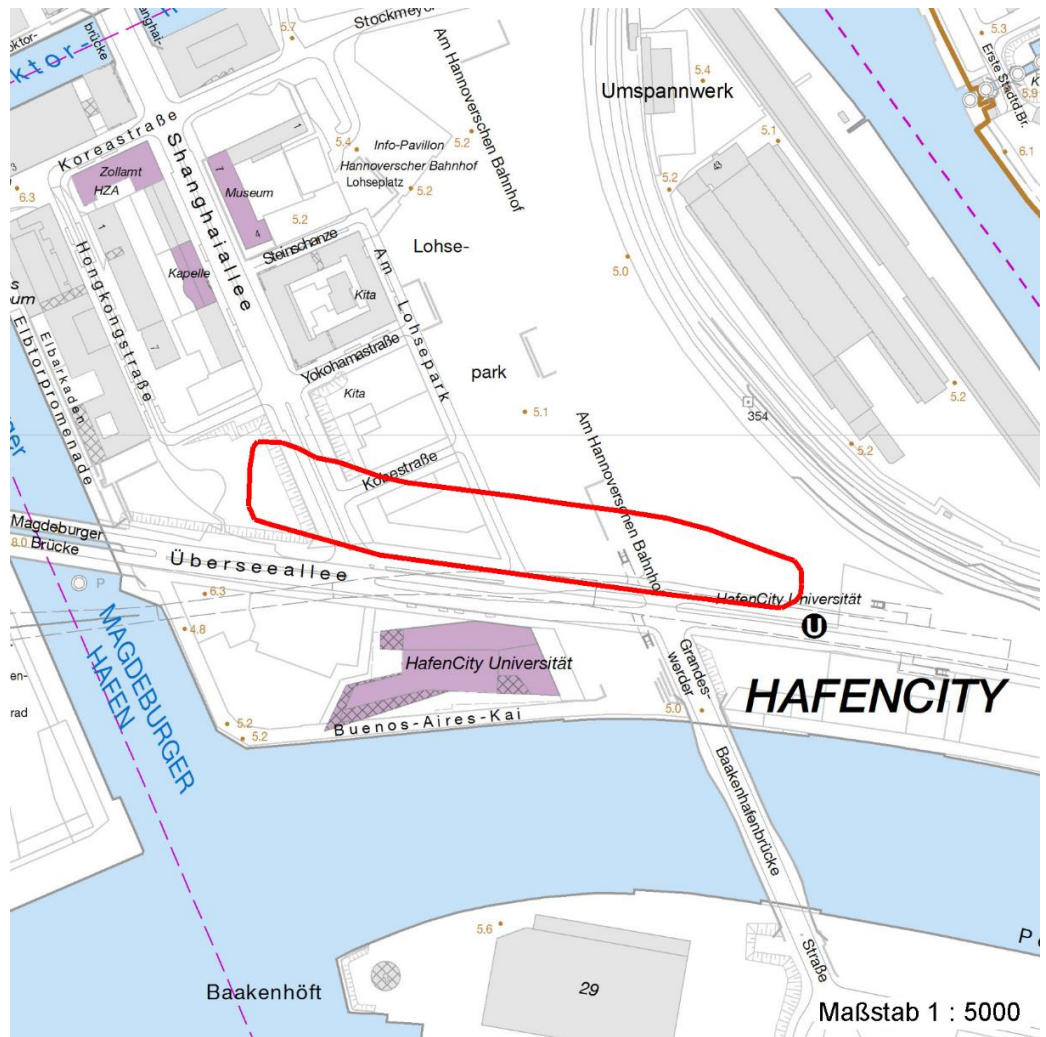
-brücke
ktor-
Shanghai-
5.7
Stockmeyer
Am Hannoverschen Bahnhof
5.4
Umspannwerk
5.3
Erste Shaftid Br.
5.9
6.1
Koreastraße
Shanghaiallee
Zollamt
HZA
6.3
1
Museum
4
5.4
Info-Pavillon
5.2
Hannoverscher Bahnhof
Lohseplatz
5.2
5.2
5.1
5.2
Hongkongstraße
1
7
Kapelle
Steinschanze
Kita
Am Lohsepark
Lohse-
5.0
um
Elbarkaden
Elbtorpromenade
Yokohamastraße
Kita
park
5.1
Am Hannoverschen Bahnhof
354
5.2
5.2
Koreastraße
Magdeburger Brücke
8.0
Überseeallee
P
6.3
4.8
MAGDEBURGER HAFEN
HafenCity Universität
HafenCity Universität
Grandeswerder
HAFENCITY
en-
rad
5.2
5.2
Buenos-Aires-Kai
5.0
Baakenhafenbrücke
5.6
Straße
P
Baakenhöft
29
Maßstab 1 : 5000